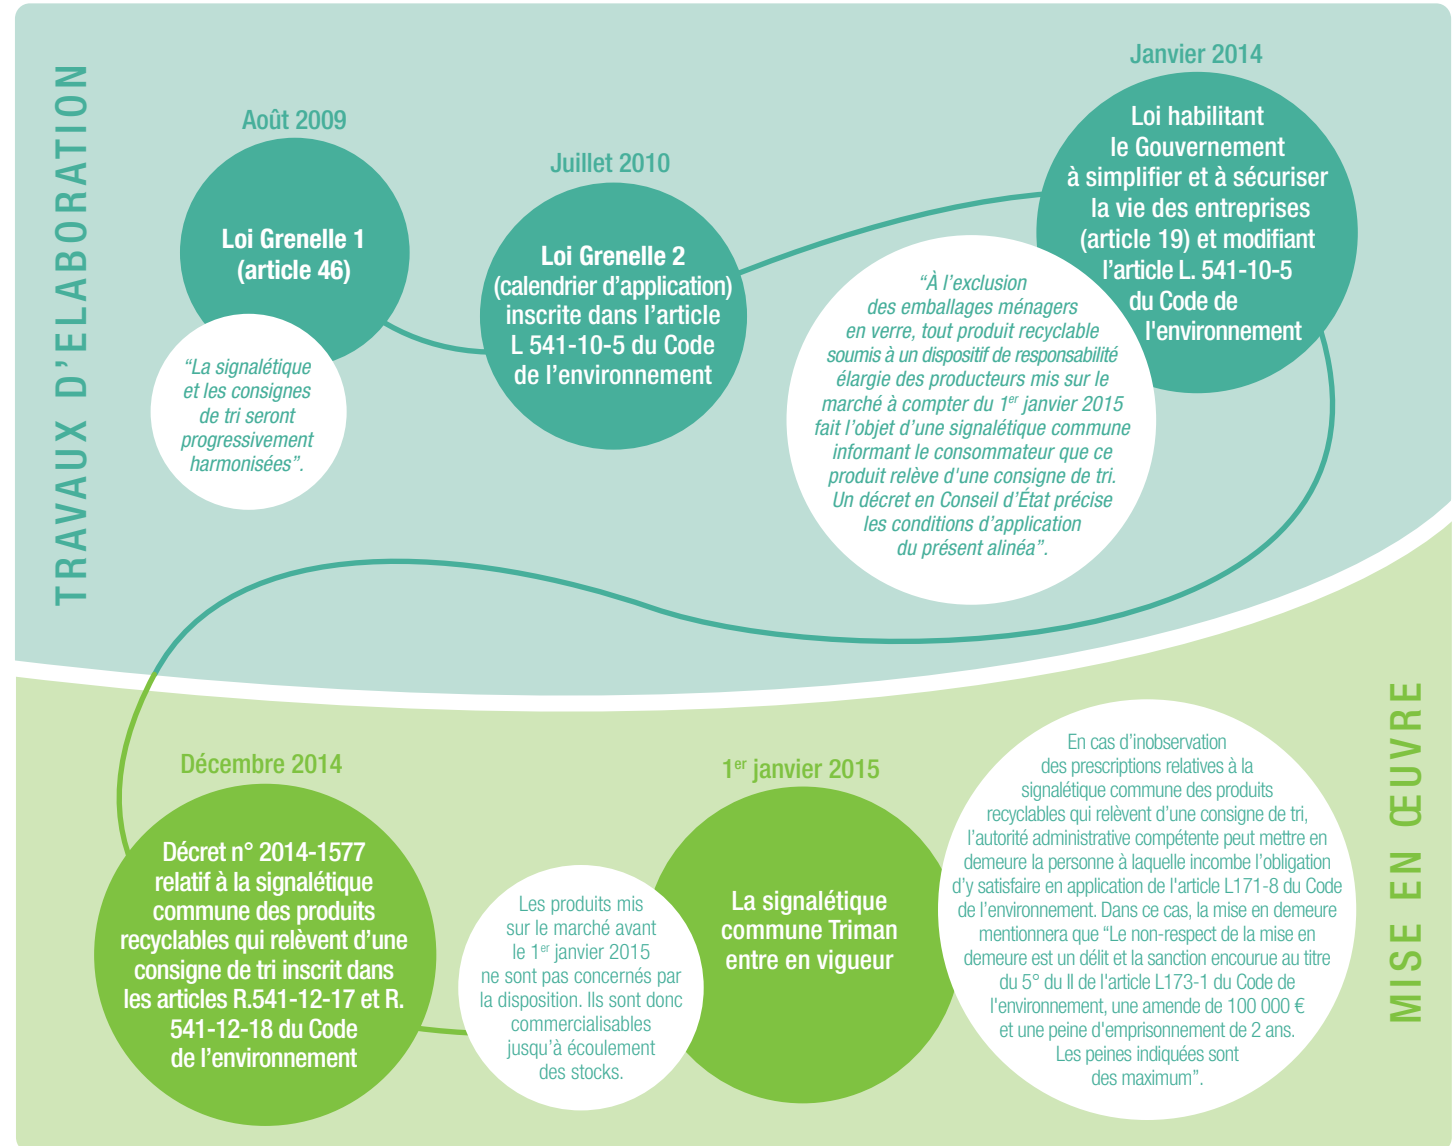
TRAVAUX D'ELABORATION

Août 2009

Loi Grenelle 1 (article 46)

“La signalétique et les consignes de tri seront progressivement harmonisées”.

Juillet 2010

Loi Grenelle 2 (calendrier d'application) inscrite dans l'article L 541-10-5 du Code de l'environnement

Janvier 2014

Loi habilitant le Gouvernement à simplifier et à sécuriser la vie des entreprises (article 19) et modifiant l'article L. 541-10-5 du Code de l'environnement

“À l'exclusion des emballages ménagers en verre, tout produit recyclable soumis à un dispositif de responsabilité élargie des producteurs mis sur le marché à compter du 1$^{er}$ janvier 2015 fait l'objet d'une signalétique commune informant le consommateur que ce produit relève d'une consigne de tri. Un décret en Conseil d'État précise les conditions d'application du présent alinéa”.

MISE EN ŒUVRE

Décembre 2014

Décret n° 2014-1577 relatif à la signalétique commune des produits recyclables qui relèvent d'une consigne de tri inscrit dans les articles R.541-12-17 et R. 541-12-18 du Code de l'environnement

Les produits mis sur le marché avant le 1$^{er}$ janvier 2015 ne sont pas concernés par la disposition. Ils sont donc commercialisables jusqu'à écoulement des stocks.

1$^{er}$ janvier 2015

La signalétique commune Triman entre en vigueur

En cas d'inobservation des prescriptions relatives à la signalétique commune des produits recyclables qui relèvent d'une consigne de tri, l'autorité administrative compétente peut mettre en demeure la personne à laquelle incombe l'obligation d'y satisfaire en application de l'article L171-8 du Code de l'environnement. Dans ce cas, la mise en demeure mentionnera que “Le non-respect de la mise en demeure est un délit et la sanction encourue au titre du 5° du II de l'article L173-1 du Code de l'environnement, une amende de 100 000 € et une peine d'emprisonnement de 2 ans. Les peines indiquées sont des maximum”.